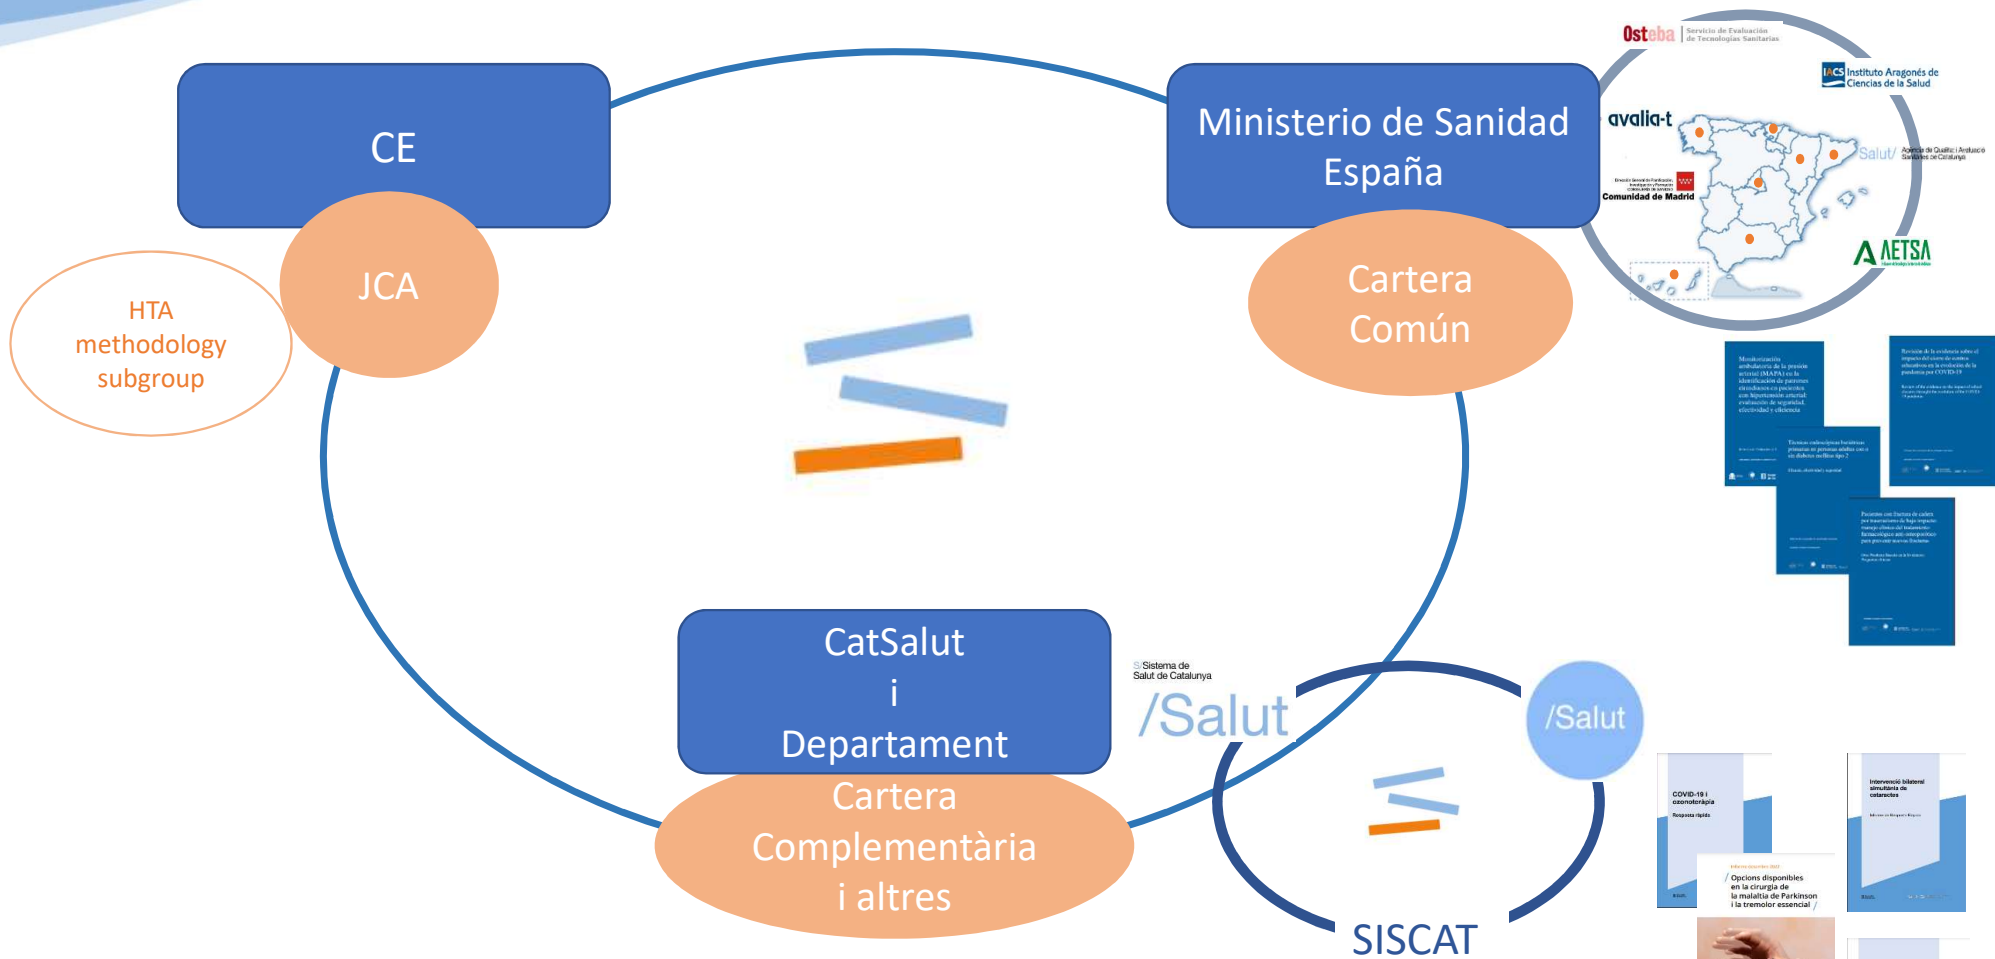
CE

JCA

HTA methodology subgroup

Ministerio de Sanidad España

Cartera Común

Osteba Servicio de Evaluación de Tecnologías Sanitarias

IACS Instituto Aragonés de Ciencias de la Salud

avalia-t

Salut/ Agència de Qualitat i Avaluació Sanitàries de Catalunya

Comunidad de Madrid

AETSA

CatSalut i Departament

Cartera Complementària i altres

Sistema de Salut de Catalunya

/Salut

/Salut

SISCAT

COVID-19 i ozonoteràpia

Intervenció bilateral simultània de cataractes

Opcions disponibles en la cirurgia de la malaltia de Parkinson i la tremolor essencial